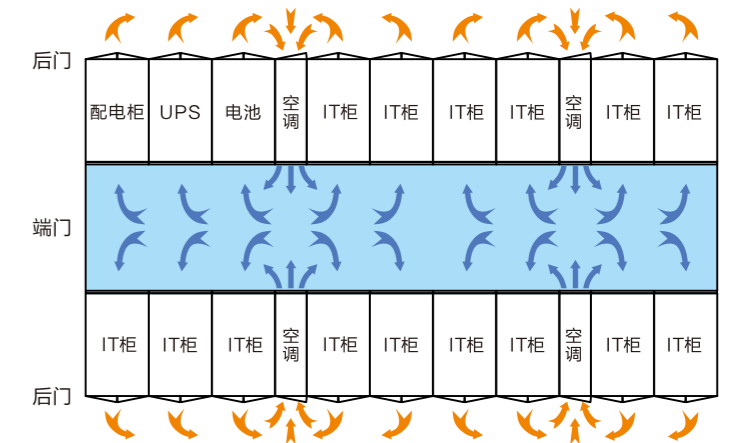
后门

| 配电柜 | UPS | 电池 | 空调 | IT柜 | IT柜 | IT柜 | IT柜 | 空调 | IT柜 | IT柜 |
|---|---|---|---|---|---|---|---|---|---|---|

端门

| IT柜 | IT柜 | IT柜 | 空调 | IT柜 | IT柜 | IT柜 | IT柜 | 空调 | IT柜 | IT柜 |
|---|---|---|---|---|---|---|---|---|---|---|

后门